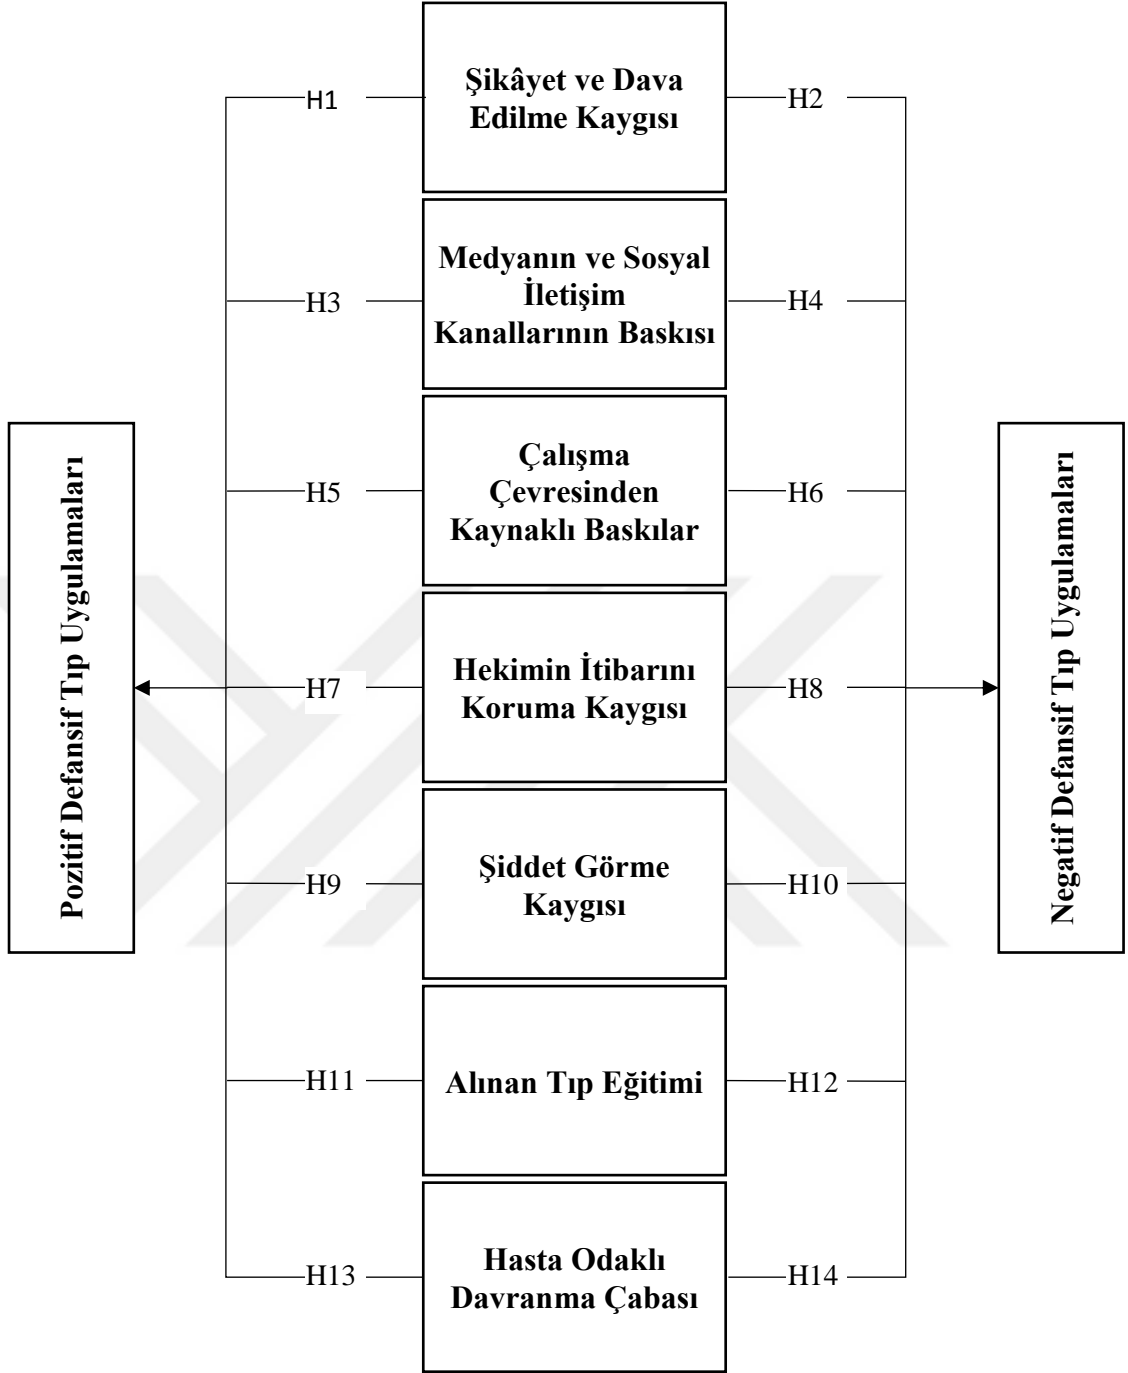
Pozitif Defansif Tıp Uygulamaları

H1
Şikâyet ve Dava Edilme Kaygısı
H2

H3
Medyanın ve Sosyal İletişim Kanallarının Baskısı
H4

H5
Çalışma Çevresinden Kaynaklı Baskılar
H6

H7
Hekimin İtibarını Koruma Kaygısı
H8

H9
Şiddet Görme Kaygısı
H10

H11
Alınan Tıp Eğitimi
H12

H13
Hasta Odaklı Davranma Çabası
H14

Negatif Defansif Tıp Uygulamaları